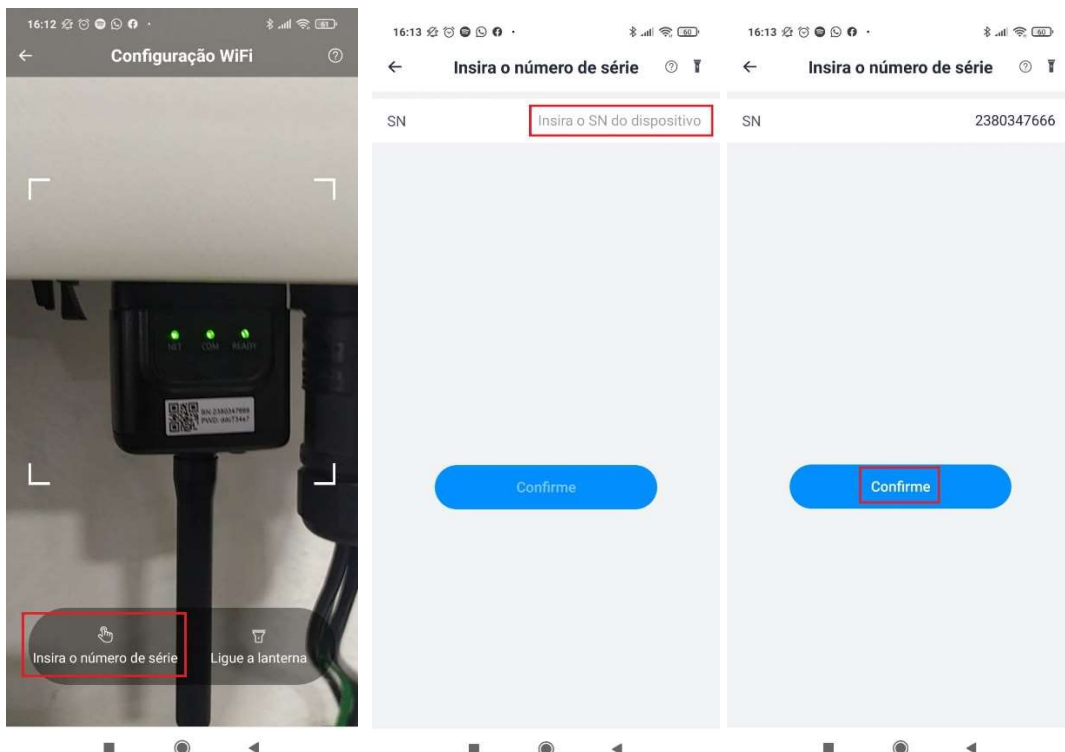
16:12

Configuração WiFi

NET COM READY

SN:2380347666
PWD:44673467

Insira o número de série

Ligue a lanterna

16:13

Insira o número de série

SN

Insira o SN do dispositivo

Confirme

16:13

Insira o número de série

SN

2380347666

Confirme